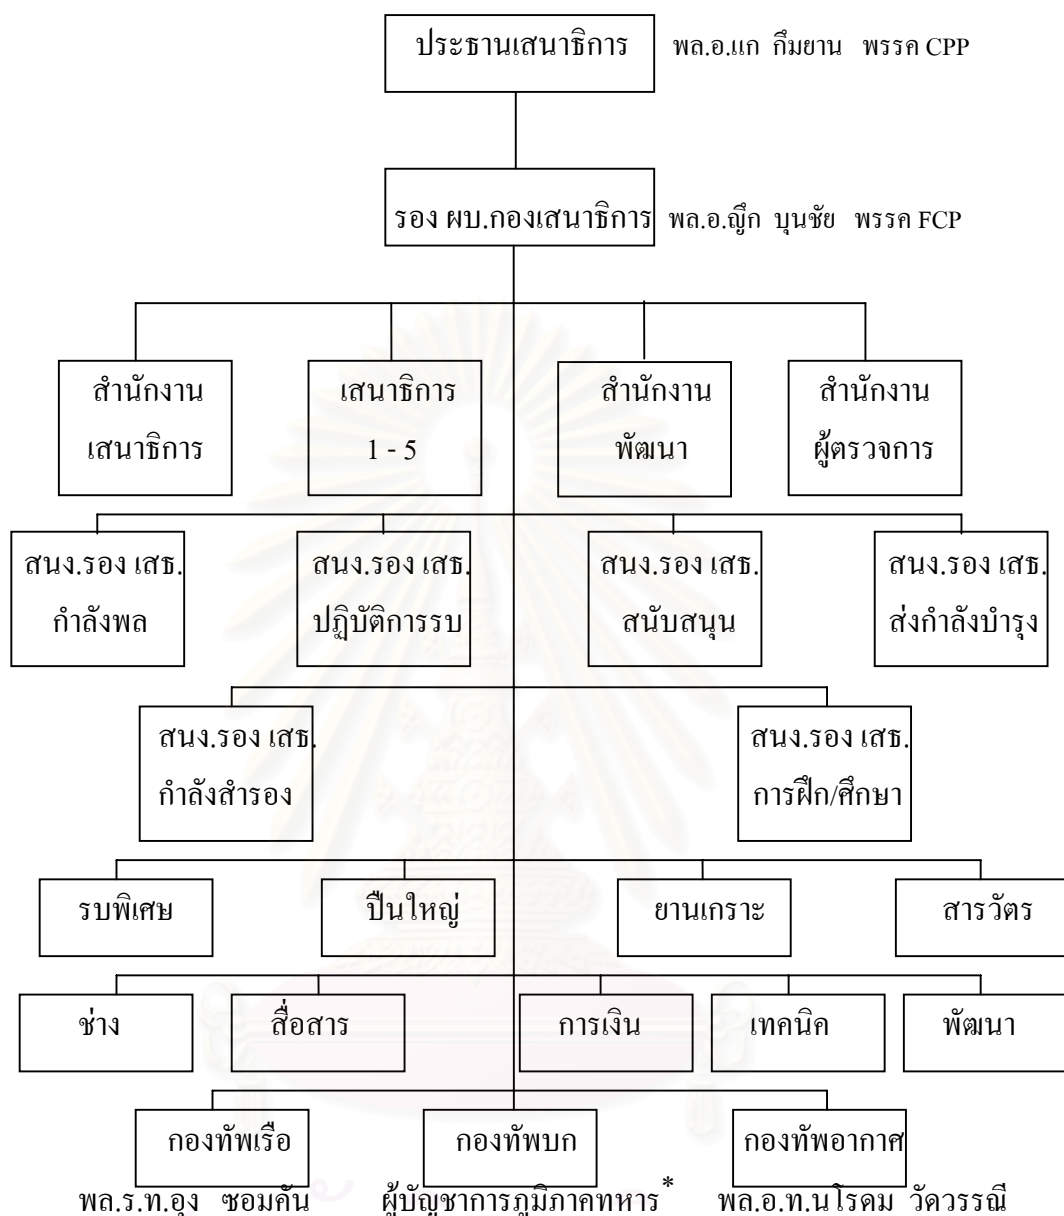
ประธานเสนาธิการ พล.อ.แก กึมยาน พรรค CPP

รอง ผบ.กองเสนาธิการ พล.อ.ญึก บุนชัย พรรค FCP

สำนักงาน เสนาธิการ

เสนาธิการ 1 - 5

สำนักงาน พัฒนา

สำนักงาน ผู้ตรวจการ

สนง.รอง เสธ. กำลังพล

สนง.รอง เสธ. ปฏิบัติการรบ

สนง.รอง เสธ. สนับสนุน

สนง.รอง เสธ. ส่งกำลังบำรุง

สนง.รอง เสธ. กำลังสำรอง

สนง.รอง เสธ. การฝึก/ศึกษา

รบพิเศษ

ปืนใหญ่

ยานเกราะ

สารวัตร

ช่าง

สื่อสาร

การเงิน

เทคนิค

พัฒนา

กองทัพเรือ

กองทัพบก

กองทัพอากาศ

พล.ร.ท.อุง ซอมคัน

ผู้บัญชาการภูมิภาคทหาร*

พล.อ.ท.นโรดม วัฒรรณี